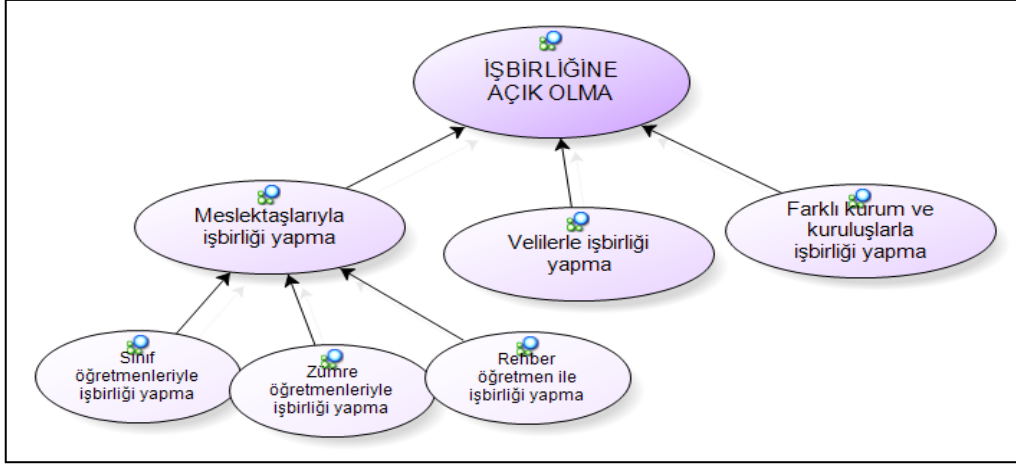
İŞBİRLİĞİNE AÇIK OLMA

Meslektaşlarıyla işbirliği yapma

Velilerle işbirliği yapma

Farklı kurum ve kuruluşlarla işbirliği yapma

Sınıf öğretmenleriyle işbirliği yapma

Zümre öğretmenleriyle işbirliği yapma

Rehber öğretmen ile işbirliği yapma